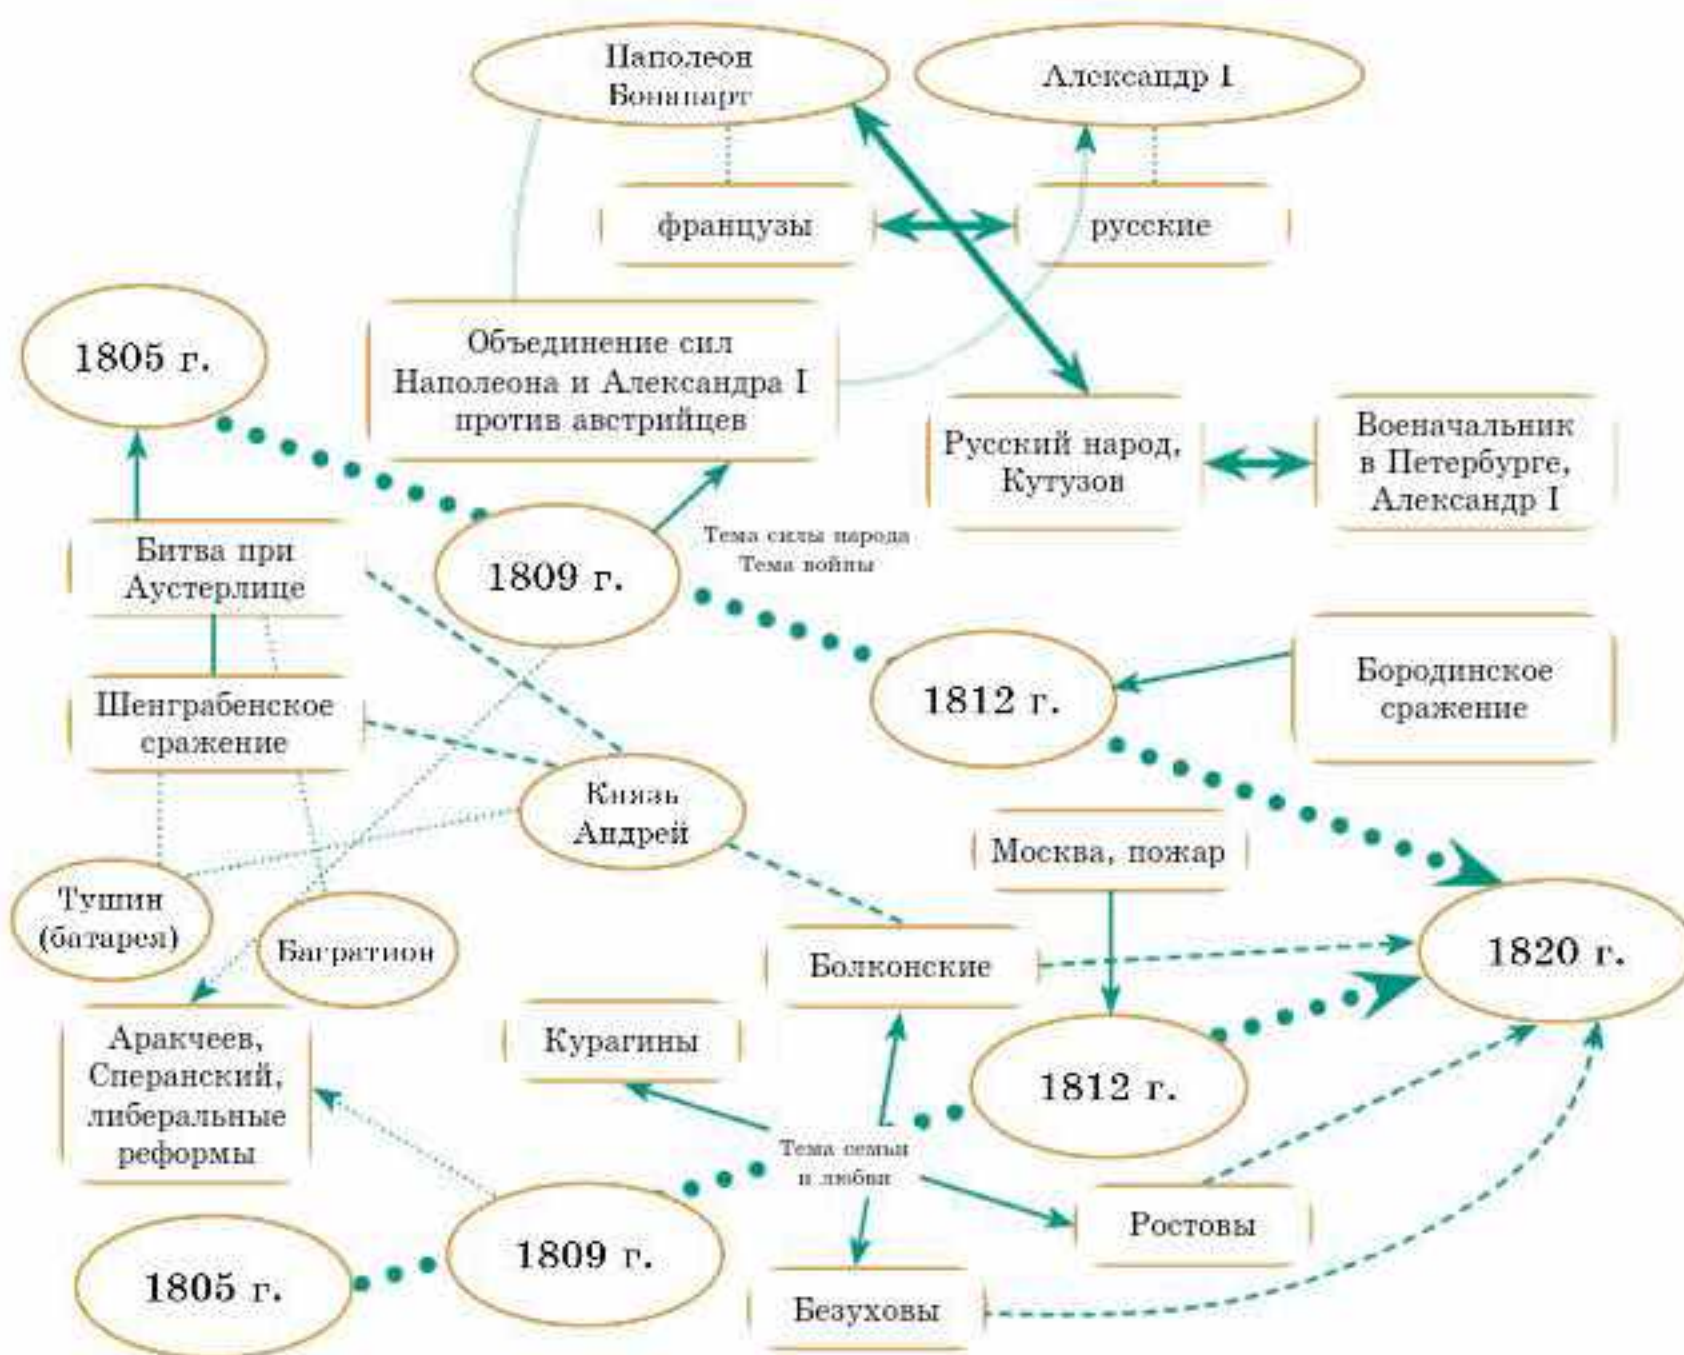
Наполеон Бонапарт

Александр I

французы

русские

1805 г.

Объединение сил Наполеона и Александра I против австрийцев

Русский народ, Кутузов

Военачальник в Петербурге, Александр I

Битва при Аустерлице

1809 г.

Тема силы народа
Тема войны

Шенграбенское сражение

1812 г.

Бородинское сражение

Князь Андрей

Москва, пожар

Тушин (батарея)

Багратион

Болконские

1820 г.

Аракчеев, Сперанский, либеральные реформы

Курагины

1812 г.

Тема семьи и любви

Ростовы

1805 г.

1809 г.

Безуховы